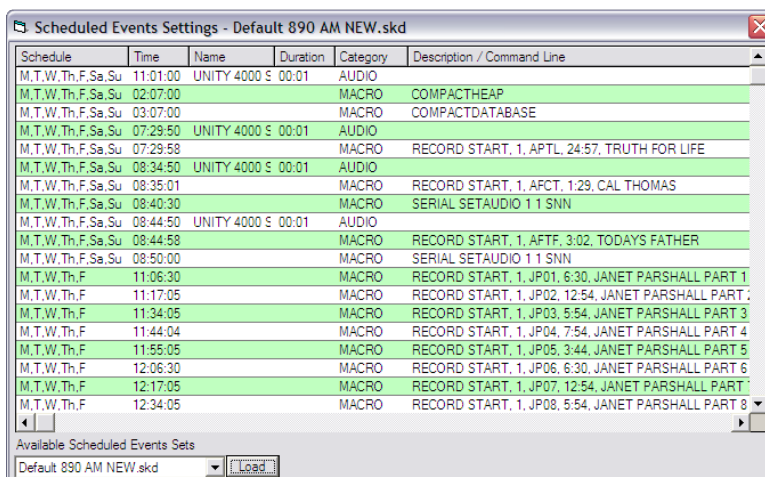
Scheduled Events Settings - Default 890 AM NEW.skd

| Schedule | Time | Name | Duration | Category | Description / Command Line |
|---|---|---|---|---|---|
| M,T,W,Th,F,Sa,Su | 11:01:00 | UNITY 4000 S | 00:01 | AUDIO | |
| M,T,W,Th,F,Sa,Su | 02:07:00 | | | MACRO | COMPACTHEAP |
| M,T,W,Th,F,Sa,Su | 03:07:00 | | | MACRO | COMPACTDATABASE |
| M,T,W,Th,F,Sa,Su | 07:29:50 | UNITY 4000 S | 00:01 | AUDIO | |
| M,T,W,Th,F,Sa,Su | 07:29:58 | | | MACRO | RECORD START, 1, APTL, 24:57, TRUTH FOR LIFE |
| M,T,W,Th,F,Sa,Su | 08:34:50 | UNITY 4000 S | 00:01 | AUDIO | |
| M,T,W,Th,F,Sa,Su | 08:35:01 | | | MACRO | RECORD START, 1, AFCT, 1:29, CAL THOMAS |
| M,T,W,Th,F,Sa,Su | 08:40:30 | | | MACRO | SERIAL SETAUDIO 1 1 SNN |
| M,T,W,Th,F,Sa,Su | 08:44:50 | UNITY 4000 S | 00:01 | AUDIO | |
| M,T,W,Th,F,Sa,Su | 08:44:58 | | | MACRO | RECORD START, 1, AFTF, 3:02, TODAYS FATHER |
| M,T,W,Th,F,Sa,Su | 08:50:00 | | | MACRO | SERIAL SETAUDIO 1 1 SNN |
| M,T,W,Th,F | 11:06:30 | | | MACRO | RECORD START, 1, JP01, 6:30, JANET PARSHALL PART 1 |
| M,T,W,Th,F | 11:17:05 | | | MACRO | RECORD START, 1, JP02, 12:54, JANET PARSHALL PART 2 |
| M,T,W,Th,F | 11:34:05 | | | MACRO | RECORD START, 1, JP03, 5:54, JANET PARSHALL PART 3 |
| M,T,W,Th,F | 11:44:04 | | | MACRO | RECORD START, 1, JP04, 7:54, JANET PARSHALL PART 4 |
| M,T,W,Th,F | 11:55:05 | | | MACRO | RECORD START, 1, JP05, 3:44, JANET PARSHALL PART 5 |
| M,T,W,Th,F | 12:06:30 | | | MACRO | RECORD START, 1, JP06, 6:30, JANET PARSHALL PART 6 |
| M,T,W,Th,F | 12:17:05 | | | MACRO | RECORD START, 1, JP07, 12:54, JANET PARSHALL PART 7 |
| M,T,W,Th,F | 12:34:05 | | | MACRO | RECORD START, 1, JP08, 5:54, JANET PARSHALL PART 8 |

Available Scheduled Events Sets
Default 890 AM NEW.skd
Load